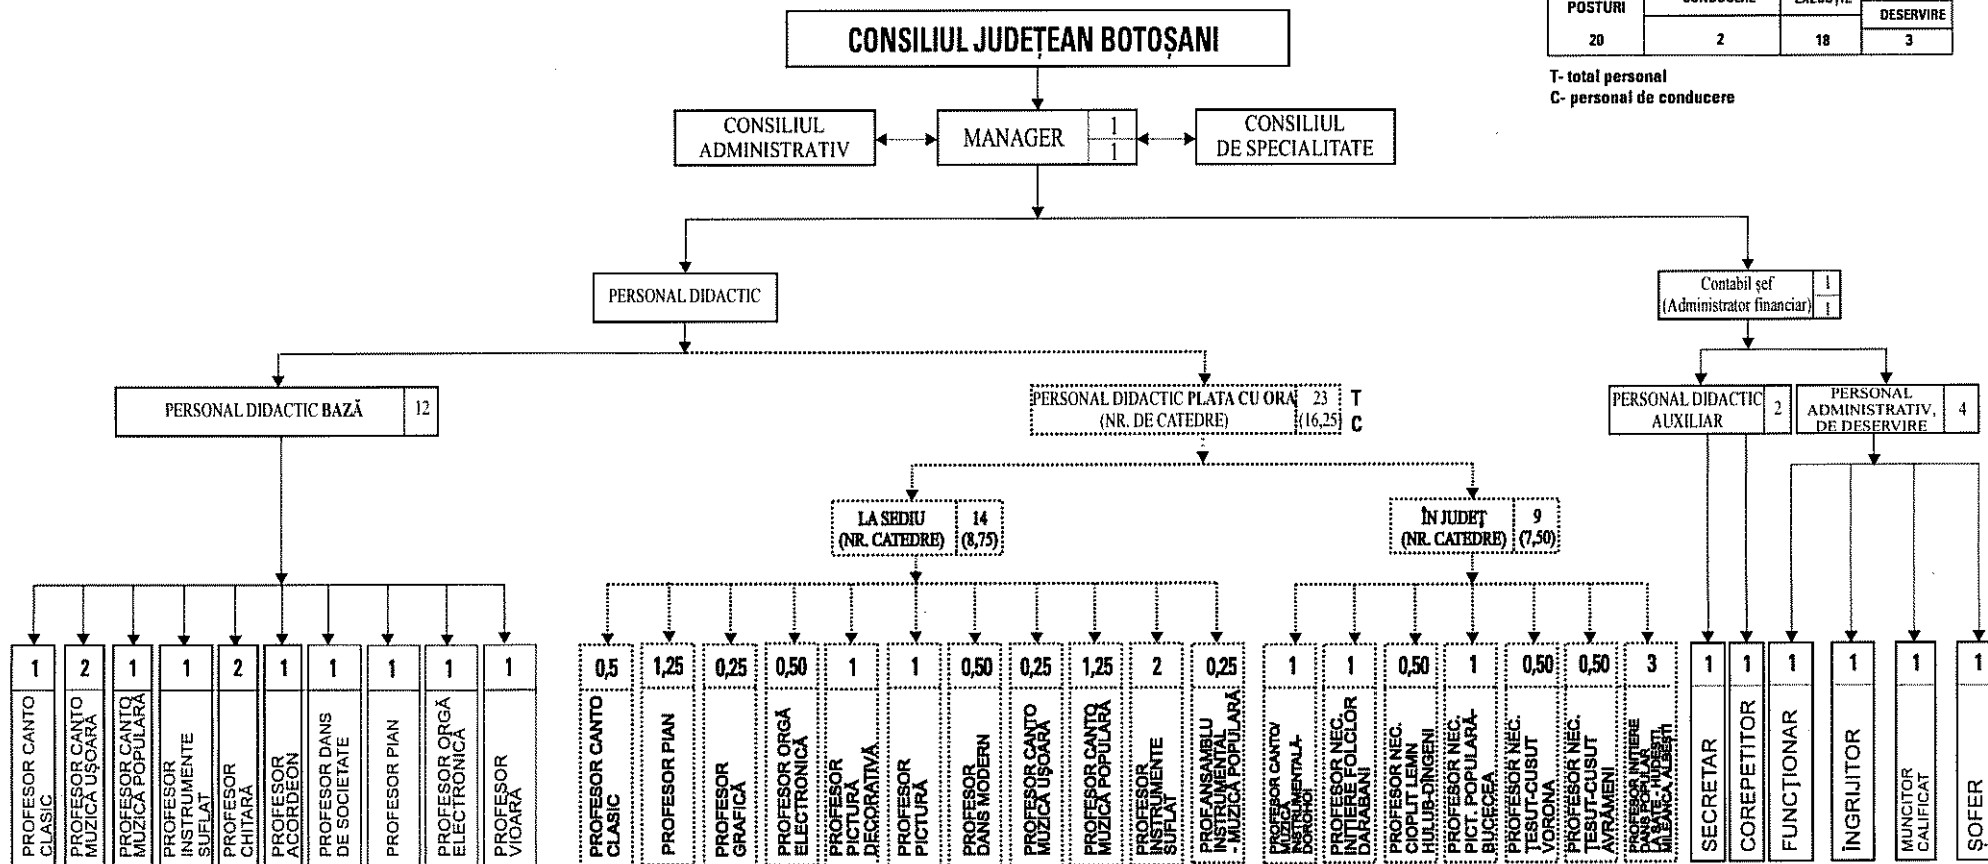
| POSTURI | CONDUCERE | EXECUȚIE | DESERVIRE |
|---|---|---|---|
| 20 | 2 | 18 | 3 |

T- total personal
C- personal de conducere

CONSILIUL JUDEȚEAN BOTOȘANI

CONSILIUL ADMINISTRATIV

MANAGER 1 1

CONSILIUL DE SPECIALITATE

PERSONAL DIDACTIC

Contabil șef (Administrator financiar) 1 1

PERSONAL DIDACTIC BAZĂ 12

PERSONAL DIDACTIC PLATA CU ORA (NR. DE CATEDRE) 23 (16,25) T C

PERSONAL DIDACTIC AUXILIAR 2

PERSONAL ADMINISTRATIV, DE DESERVIRE 4

LA SEDIU (NR. CATEDRE) 14 (8,75)

ÎN JUDEȚ (NR. CATEDRE) 9 (7,50)

1 PROFESOR CANTO CLASIC
2 PROFESOR CANTO MUZICĂ UȘOARĂ
1 PROFESOR CANTO MUZICĂ POPULARĂ
1 PROFESOR INSTRUMENTE SUFLAT
2 PROFESOR CHITARĂ
1 PROFESOR ACORDEON
1 PROFESOR DANS DE SOCIETATE
1 PROFESOR PIAN
1 PROFESOR ORGĂ ELECTRONICĂ
1 PROFESOR VIOARĂ

0,5 PROFESOR CANTO CLASIC
1,25 PROFESOR PIAN
0,25 PROFESOR GRAFICĂ
0,50 PROFESOR ORGĂ ELECTRONICĂ
1 PROFESOR PICTURĂ DECORATIVĂ
1 PROFESOR PICTURĂ
0,50 PROFESOR DANS MODERN
0,25 PROFESOR CANTO MUZICĂ UȘOARĂ
1,25 PROFESOR CANTO MUZICĂ POPULARĂ
2 PROFESOR INSTRUMENTE SUFLAT
0,25 PROF.ANSAMBLU INSTRUMENTAL - MUZICĂ POPULARĂ

1 PROFESOR CANTO/ MUZICĂ INSTRUMENTALĂ- DOROHOI
1 PROFESOR NEC. INIȚIERE FOLCLOR DARABANI
0,50 PROFESOR NEC. CIOPLIT LEMN HULUB-DINGENI
1 PROFESOR NEC. PICT. POPULARĂ- BUCECEA
0,50 PROFESOR NEC. ȚESUT-CUSUT VORONA
0,50 PROFESOR NEC. ȚESUT-CUSUT AVRĂMENI
3 PROFESOR INIȚIERE DANS POPULAR LA SATE - HUDEȘTI, MLENĂUȚI, ALBEȘTI

1 SECRETAR
1 COREPETITOR
1 FUNCȚIONAR
1 ÎNGRIJITOR
1 MUNCITOR CALIFICAT
1 ȘOFER